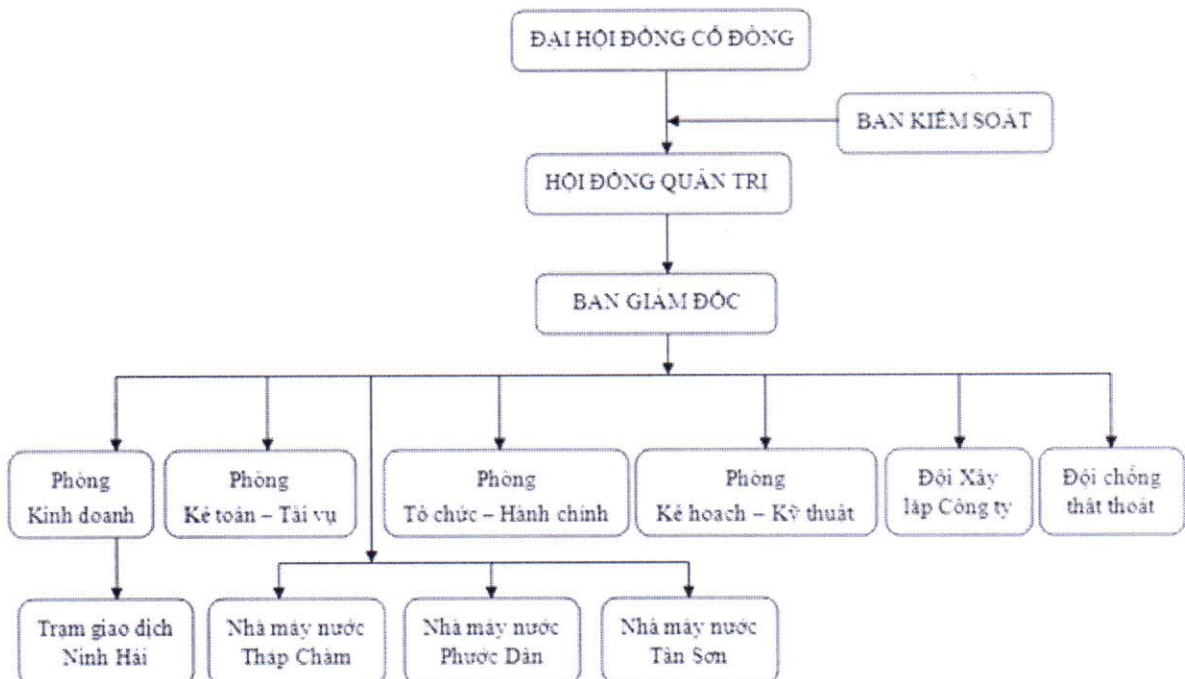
ĐẠI HỘI ĐỒNG CỔ ĐÔNG

BAN KIỂM SOÁT

HỘI ĐỒNG QUẢN TRỊ

BAN GIÁM ĐỐC

Phòng Kinh doanh

Phòng Kế toán – Tài vụ

Phòng Tổ chức – Hành chính

Phòng Kế hoạch – Kỹ thuật

Đội Xây lắp Công ty

Đội chống thất thoát

Trạm giao dịch Ninh Hải

Nhà máy nước Tháp Chàm

Nhà máy nước Phước Dân

Nhà máy nước Tân Sơn